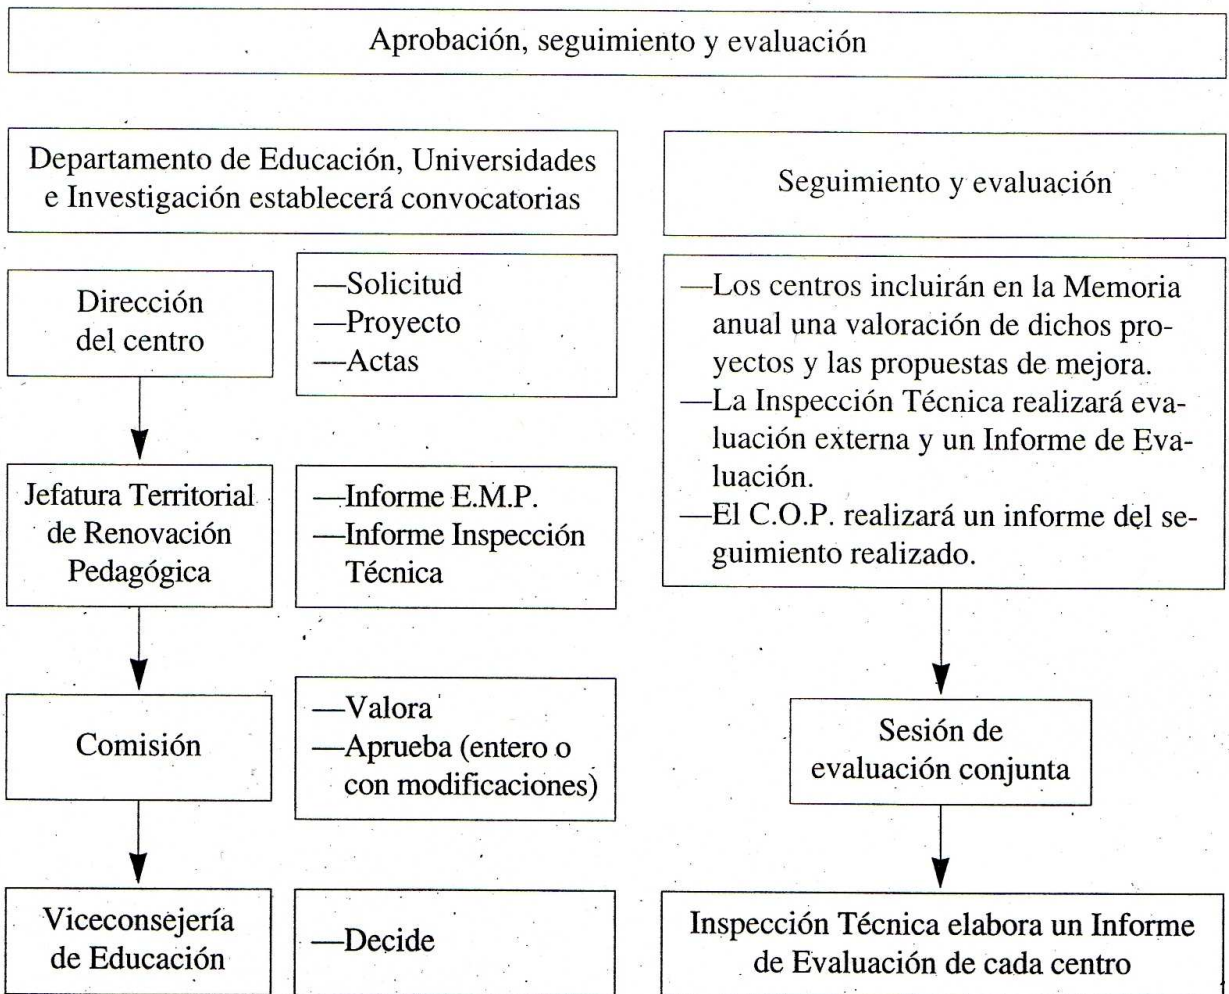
Aprobación, seguimiento y evaluación

Departamento de Educación, Universidades e Investigación establecerá convocatorias

Dirección del centro

—Solicitud
—Proyecto
—Actas

Jefatura Territorial de Renovación Pedagógica

—Informe E.M.P.
—Informe Inspección Técnica

Comisión

—Valora
—Aprueba (entero o con modificaciones)

Viceconsejería de Educación

—Decide

Seguimiento y evaluación

—Los centros incluirán en la Memoria anual una valoración de dichos proyectos y las propuestas de mejora.
—La Inspección Técnica realizará evaluación externa y un Informe de Evaluación.
—El C.O.P. realizará un informe del seguimiento realizado.

Sesión de evaluación conjunta

Inspección Técnica elabora un Informe de Evaluación de cada centro